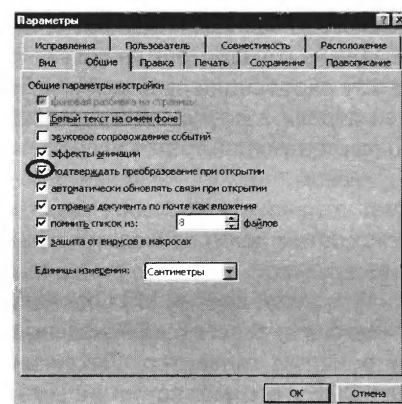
Параметры

Исправления | Пользователь | Совместимость | Расположение
Вид | Общие | Правка | Печать | Сохранение | Правописание

Общие параметры настройки

Фоновая разбивка на страницы
Белый текст на синем фоне
звуковое сопровождение событий
эффекты анимации
подтверждать преобразование при открытии
автоматически обновлять связи при открытии
отправка документа по почте как вложения
помнить список из: 3 файлов
защита от вирусов в макросах

Единицы измерения: Сантиметры

OK | Отмена